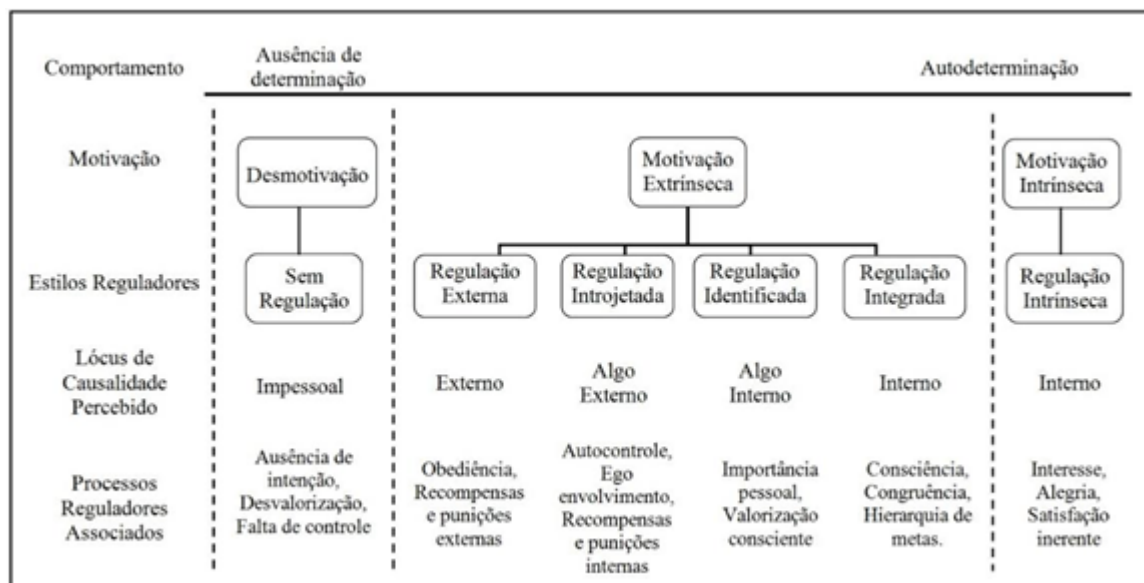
| Comportamento | Ausência de determinação | | | | | Autodeterminação |
|---|---|---|---|---|---|---|
| Motivação | Desmotivação | Motivação Extrínseca | | | | Motivação Intrínseca |
| Estilos Reguladores | Sem Regulação | Regulação Externa | Regulação Introjetada | Regulação Identificada | Regulação Integrada | Regulação Intrínseca |
| Lócus de Causalidade Percebido | Impessoal | Externo | Algo Externo | Algo Interno | Interno | Interno |
| Processos Reguladores Associados | Ausência de intenção, Desvalorização, Falta de controle | Obediência, Recompensas e punições externas | Autocontrole, Ego envolvimento, Recompensas e punições internas | Importância pessoal, Valorização consciente | Consciência, Congruência, Hierarquia de metas. | Interesse, Alegria, Satisfação inerente |